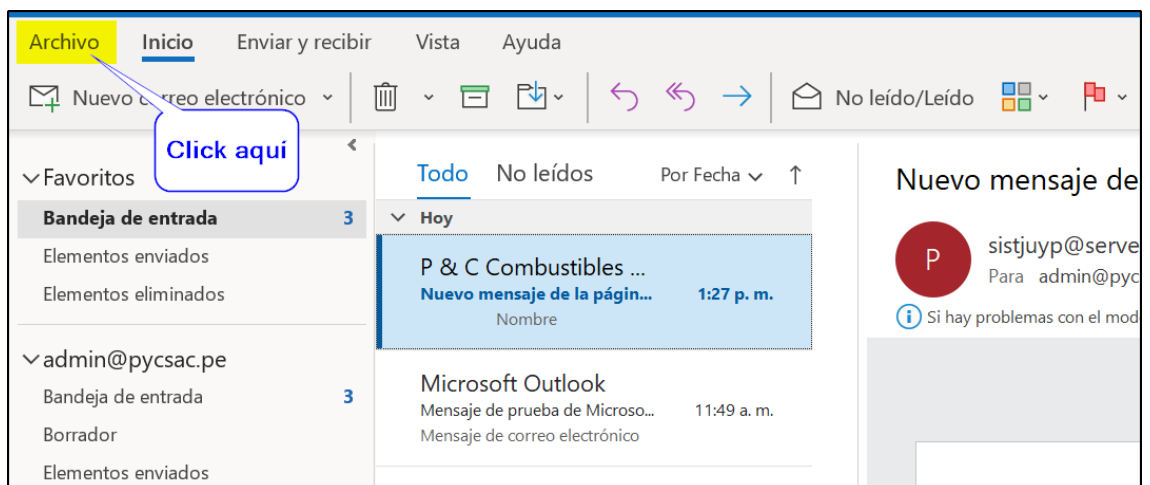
Archivo Inicio Enviar y recibir Vista Ayuda

Nuevo c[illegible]rreo electrónico

No leído/Leído

Click aquí

Favoritos
Bandeja de entrada 3
Elementos enviados
Elementos eliminados

admin@pycsac.pe
Bandeja de entrada 3
Borrador
Elementos enviados

Todo No leídos Por Fecha ↑

Hoy

P & C Combustibles ...
Nuevo mensaje de la págin... 1:27 p. m.
Nombre

Microsoft Outlook
Mensaje de prueba de Microso... 11:49 a. m.
Mensaje de correo electrónico

Nuevo mensaje de

P
sistjuyp@serve
Para admin@pyc
Si hay problemas con el mod